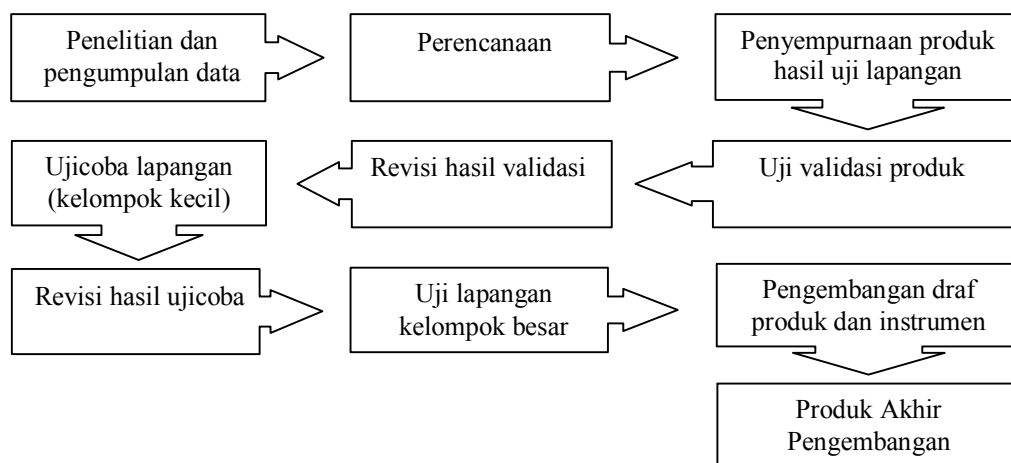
Penelitian dan pengumpulan data

Perencanaan

Penyempurnaan produk hasil uji lapangan

Ujicoba lapangan (kelompok kecil)

Revisi hasil validasi

Uji validasi produk

Revisi hasil ujicoba

Uji lapangan kelompok besar

Pengembangan draf produk dan instrumen

Produk Akhir Pengembangan